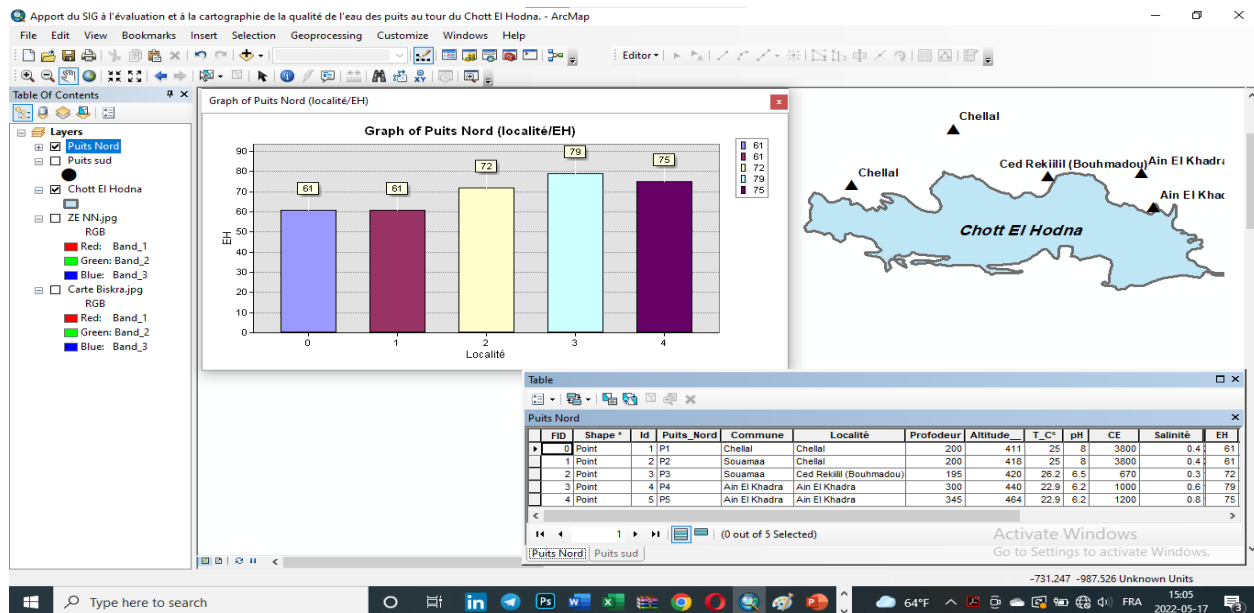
Apport du SIG à l'évaluation et à la cartographie de la qualité de l'eau des puits au tour du Chott El Hodna. - ArcMap

File Edit View Bookmarks Insert Selection Geoprocessing Customize Windows Help

Editor▾

Table Of Contents

Layers
Puits Nord
Puits sud
Chott El Hodna
ZE NN.jpg
RGB
Red: Band_1
Green: Band_2
Blue: Band_3
Carte Biskra.jpg
RGB
Red: Band_1
Green: Band_2
Blue: Band_3

Graph of Puits Nord (localité/EH)

Graph of Puits Nord (localité/EH)

90
80
70
60
50
40
30
20
10
0
EH

61 61 72 79 75

0 1 2 3 4
Localité

61
61
72
79
75

Chellal
Chellal
Ced Rekiilil (Bouhmadou)
Ain El Khadra
Ain El Khad
Chott El Hodna

Table

Puits Nord

| FID | Shape * | Id | Puits_Nord | Commune | Localité | Profodeur | Altitude__ | T_C° | pH | CE | Salinité | EH |
|---|---|---|---|---|---|---|---|---|---|---|---|---|
| 0 | Point | 1 | P1 | Chellal | Chellal | 200 | 411 | 25 | 8 | 3800 | 0.4 | 61 |
| 1 | Point | 2 | P2 | Souamaa | Chellal | 200 | 418 | 25 | 8 | 3800 | 0.4 | 61 |
| 2 | Point | 3 | P3 | Souamaa | Ced Rekiilil (Bouhmadou) | 195 | 420 | 26.2 | 6.5 | 670 | 0.3 | 72 |
| 3 | Point | 4 | P4 | Ain El Khadra | Ain El Khadra | 300 | 440 | 22.9 | 6.2 | 1000 | 0.6 | 79 |
| 4 | Point | 5 | P5 | Ain El Khadra | Ain El Khadra | 345 | 464 | 22.9 | 6.2 | 1200 | 0.8 | 75 |

1 (0 out of 5 Selected)

Puits Nord Puits sud

Activate Windows
Go to Settings to activate Windows.

-731.247 -987.526 Unknown Units

Type here to search

64°F FRA 15:05 2022-05-17